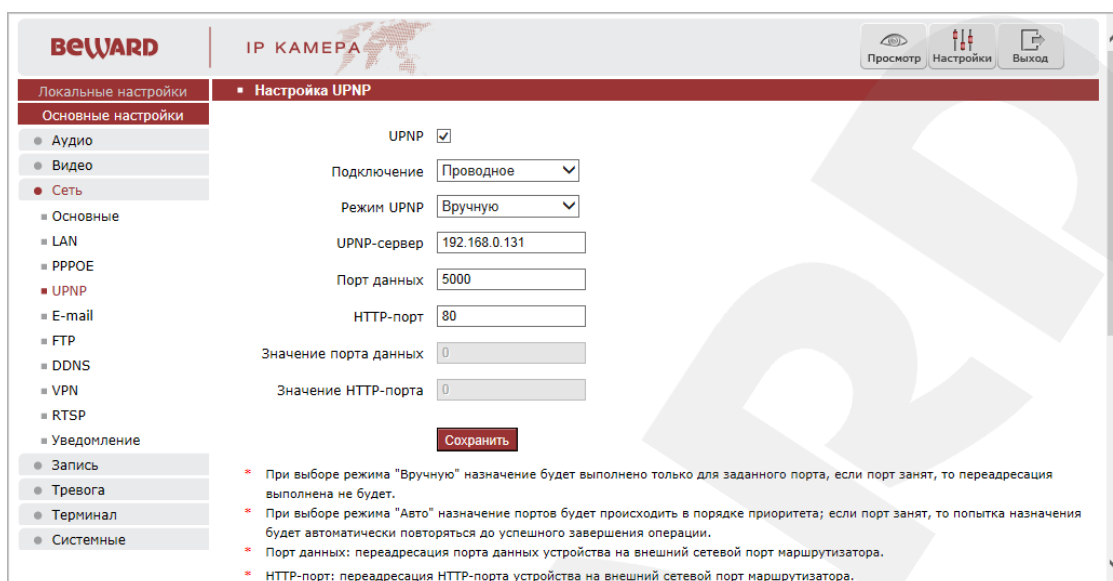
BeWARD | IP KAMEPA

Просмотр Настройки Выход

Локальные настройки
Основные настройки
Аудио
Видео
Сеть
Основные
LAN
PPPOE
UPNP
E-mail
FTP
DDNS
VPN
RTSP
Уведомление
Запись
Тревога
Терминал
Системные

Настройка UPNP

UPNP ☑
Подключение Проводное
Режим UPNP Вручную
UPNP-сервер 192.168.0.131
Порт данных 5000
HTTP-порт 80
Значение порта данных 0
Значение HTTP-порта 0

Сохранить

* При выборе режима "Вручную" назначение будет выполнено только для заданного порта, если порт занят, то переадресация выполнена не будет.
* При выборе режима "Авто" назначение портов будет происходить в порядке приоритета; если порт занят, то попытка назначения будет автоматически повторяться до успешного завершения операции.
* Порт данных: переадресация порта данных устройства на внешний сетевой порт маршрутизатора.
* HTTP-порт: переадресация HTTP-порта устройства на внешний сетевой порт маршрутизатора.